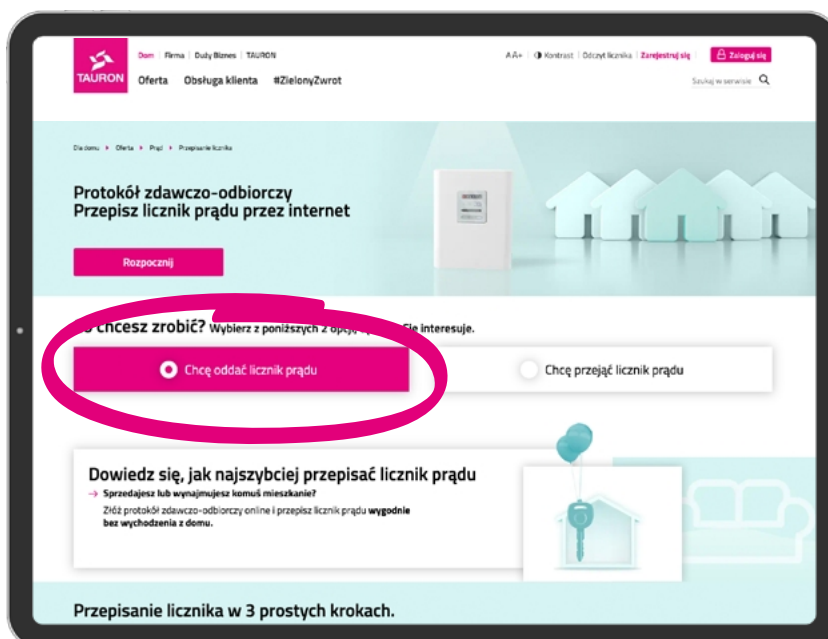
TAURON

Dom | Firma | Duży Biznes | TAURON

Oferta Obsługa klienta #ZielonyZwrot

A A+ | Kontrast | Odczyt licznika | Zarejestruj się | Zaloguj się

Szukaj w serwisie

Dla domu › Oferta › Prąd › Przepisanie licznika

Protokół zdawczo-odbiorczy
Przepisz licznik prądu przez internet

Rozpocznij

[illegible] chcesz zrobić? Wybierz z poniższych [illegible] cię interesuje.

Chcę oddać licznik prądu

Chcę przejąć licznik prądu

Dowiedz się, jak najszybciej przepisać licznik prądu

→ Sprzedajesz lub wynajmujesz komuś mieszkanie?

Złóż protokół zdawczo-odbiorczy online i przepisz licznik prądu wygodnie bez wychodzenia z domu.

Przepisanie licznika w 3 prostych krokach.